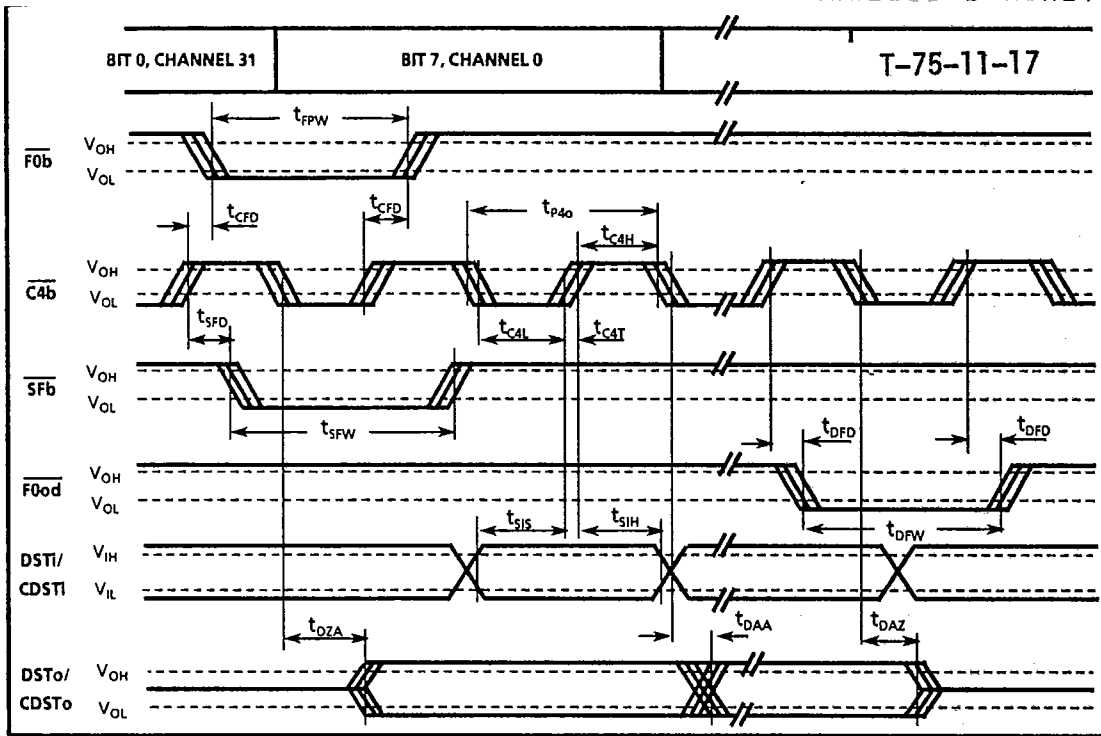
BIT 0, CHANNEL 31
BIT 7, CHANNEL 0
T-75-11-17

$t_{FPW}$
$\overline{F0b}$ $V_{OH}$ $V_{OL}$
$t_{CFD}$ $t_{CFD}$ $t_{P4o}$ $t_{C4H}$
$\overline{C4b}$ $V_{OH}$ $V_{OL}$
$t_{SFD}$ $t_{C4L}$ $t_{C4T}$
$\overline{SFb}$ $V_{OH}$ $V_{OL}$
$t_{SFW}$
$t_{DFD}$ $t_{DFD}$
$\overline{F0od}$ $V_{OH}$ $V_{OL}$
$t_{SIS}$ $t_{SIH}$ $t_{DFW}$
DSTi/ CDSTi $V_{IH}$ $V_{IL}$
$t_{DZA}$ $t_{DAA}$ $t_{DAZ}$
DSTo/ CDSTo $V_{OH}$ $V_{OL}$